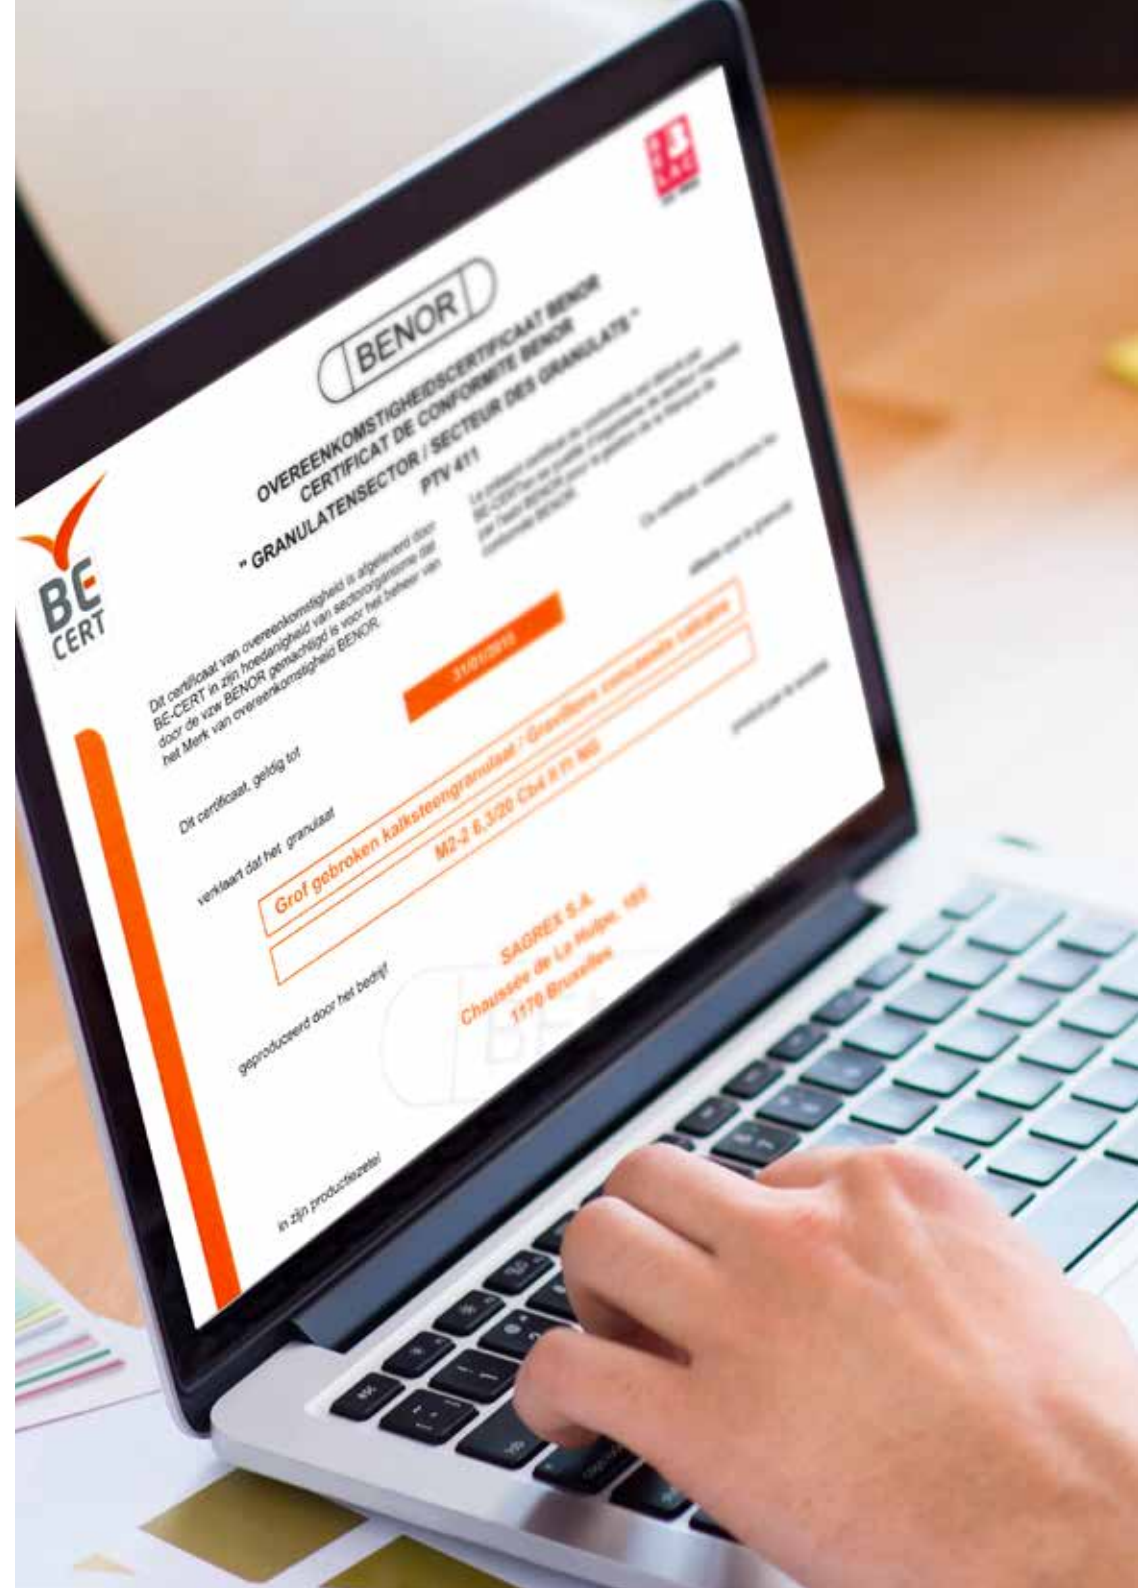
BENOR

OVEREENKOMSTIGHEIDSCERTIFICAAT BENOR
CERTIFICAT DE CONFORMITE BENOR
" GRANULATENSECTOR / SECTEUR DES GRANULATS "
PTV 411

BE CERT

Dit certificaat van overeenkomstigheid is afgeleverd door BE-CERT in zijn hoedanigheid van sectororganisme dat door de vzw BENOR gemachtigd is voor het beheer van het Merk van overeenkomstigheid BENOR.

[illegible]

Dit certificaat, geldig tot

31/01/2015

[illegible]

verklaart dat het granulaat

Grof gebroken kalksteengranulaat / Gravillons concassés calcaire

M2-2 6,3/20 Cb4 II Fl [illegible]

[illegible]

geproduceerd door het bedrijf

SAGREX S.A.
Chaussée de La Hulpe, 185
1170 Bruxelles

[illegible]

in zijn productiezetel